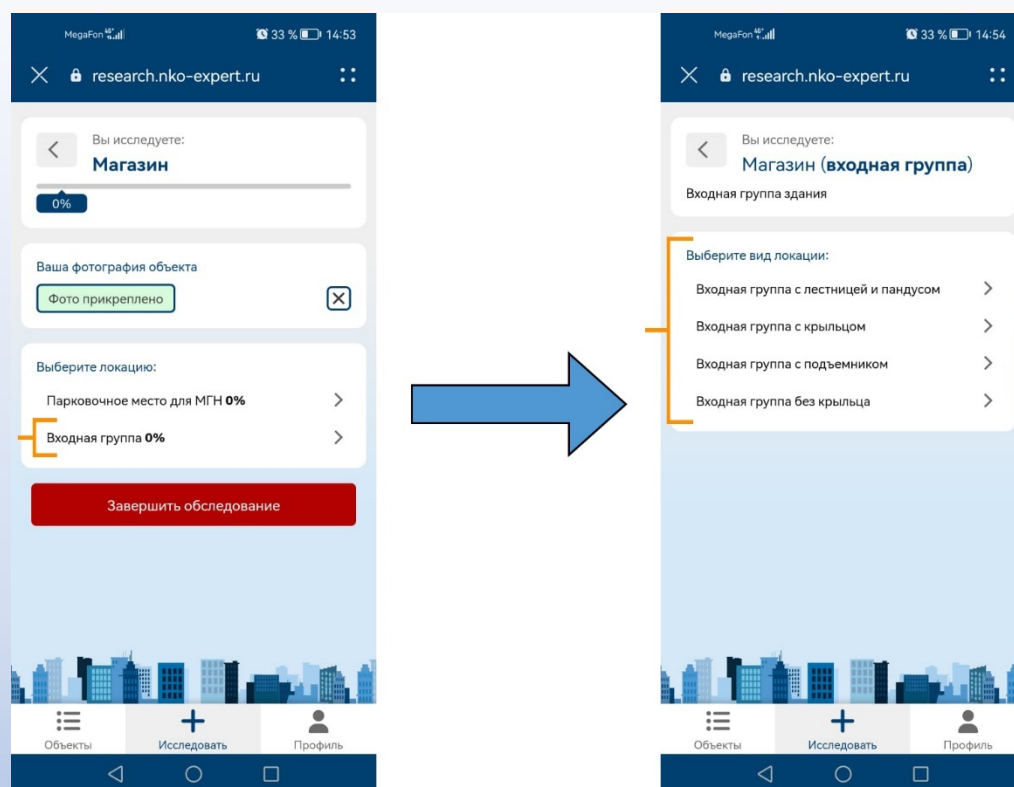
MegaFon 33 % 14:53

research.nko-expert.ru

Вы исследуете:
Магазин

0%

Ваша фотография объекта

Фото прикреплено

Выберите локацию:

Парковочное место для МГН 0%

Входная группа 0%

Завершить обследование

Объекты Исследовать Профиль

MegaFon 33 % 14:54

research.nko-expert.ru

Вы исследуете:
Магазин (входная группа)

Входная группа здания

Выберите вид локации:

Входная группа с лестницей и пандусом

Входная группа с крыльцом

Входная группа с подъемником

Входная группа без крыльца

Объекты Исследовать Профиль